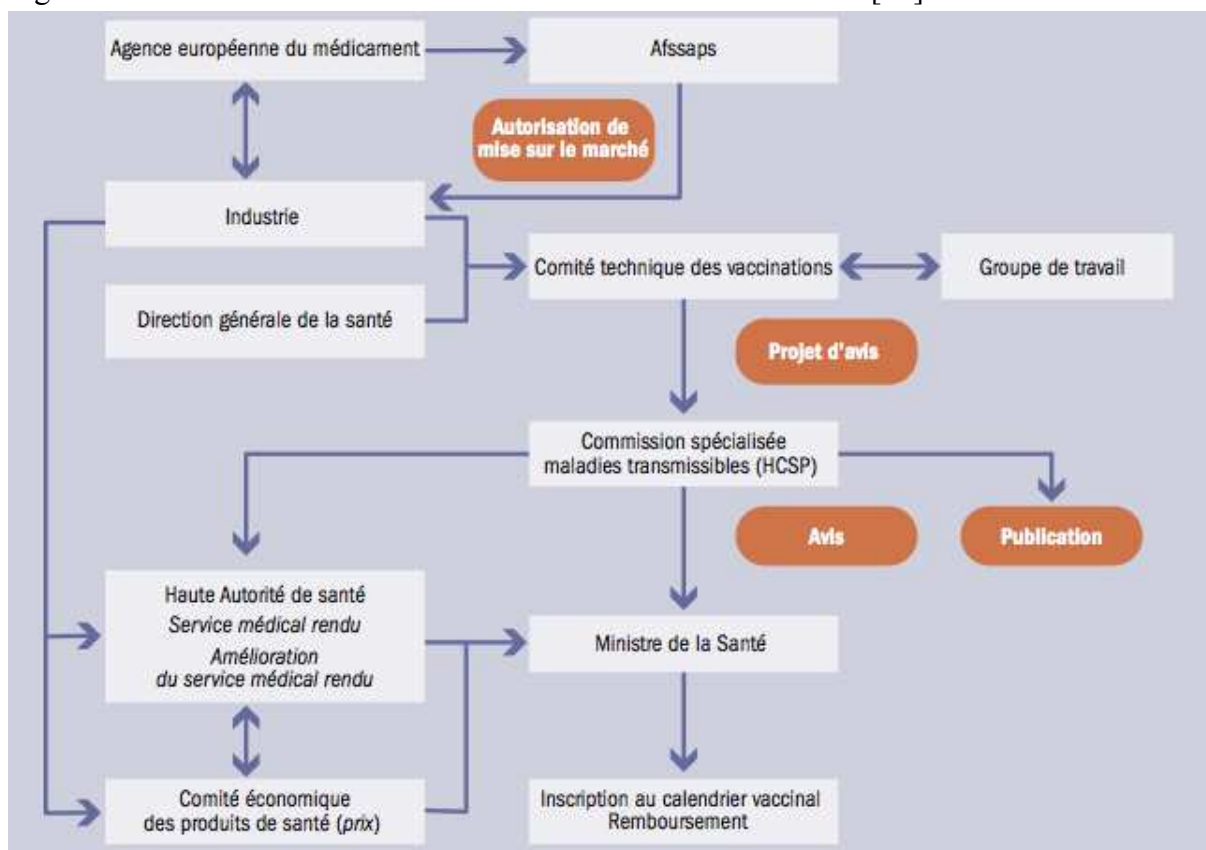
Agence européenne du médicament

Afssaps

Autorisation de mise sur le marché

Industrie

Comité technique des vaccinations

Groupe de travail

Direction générale de la santé

Projet d'avis

Commission spécialisée maladies transmissibles (HCSP)

Avis

Publication

Haute Autorité de santé
*Service médical rendu*
*Amélioration du service médical rendu*

Ministre de la Santé

Comité économique des produits de santé (*prix*)

Inscription au calendrier vaccinal
Remboursement